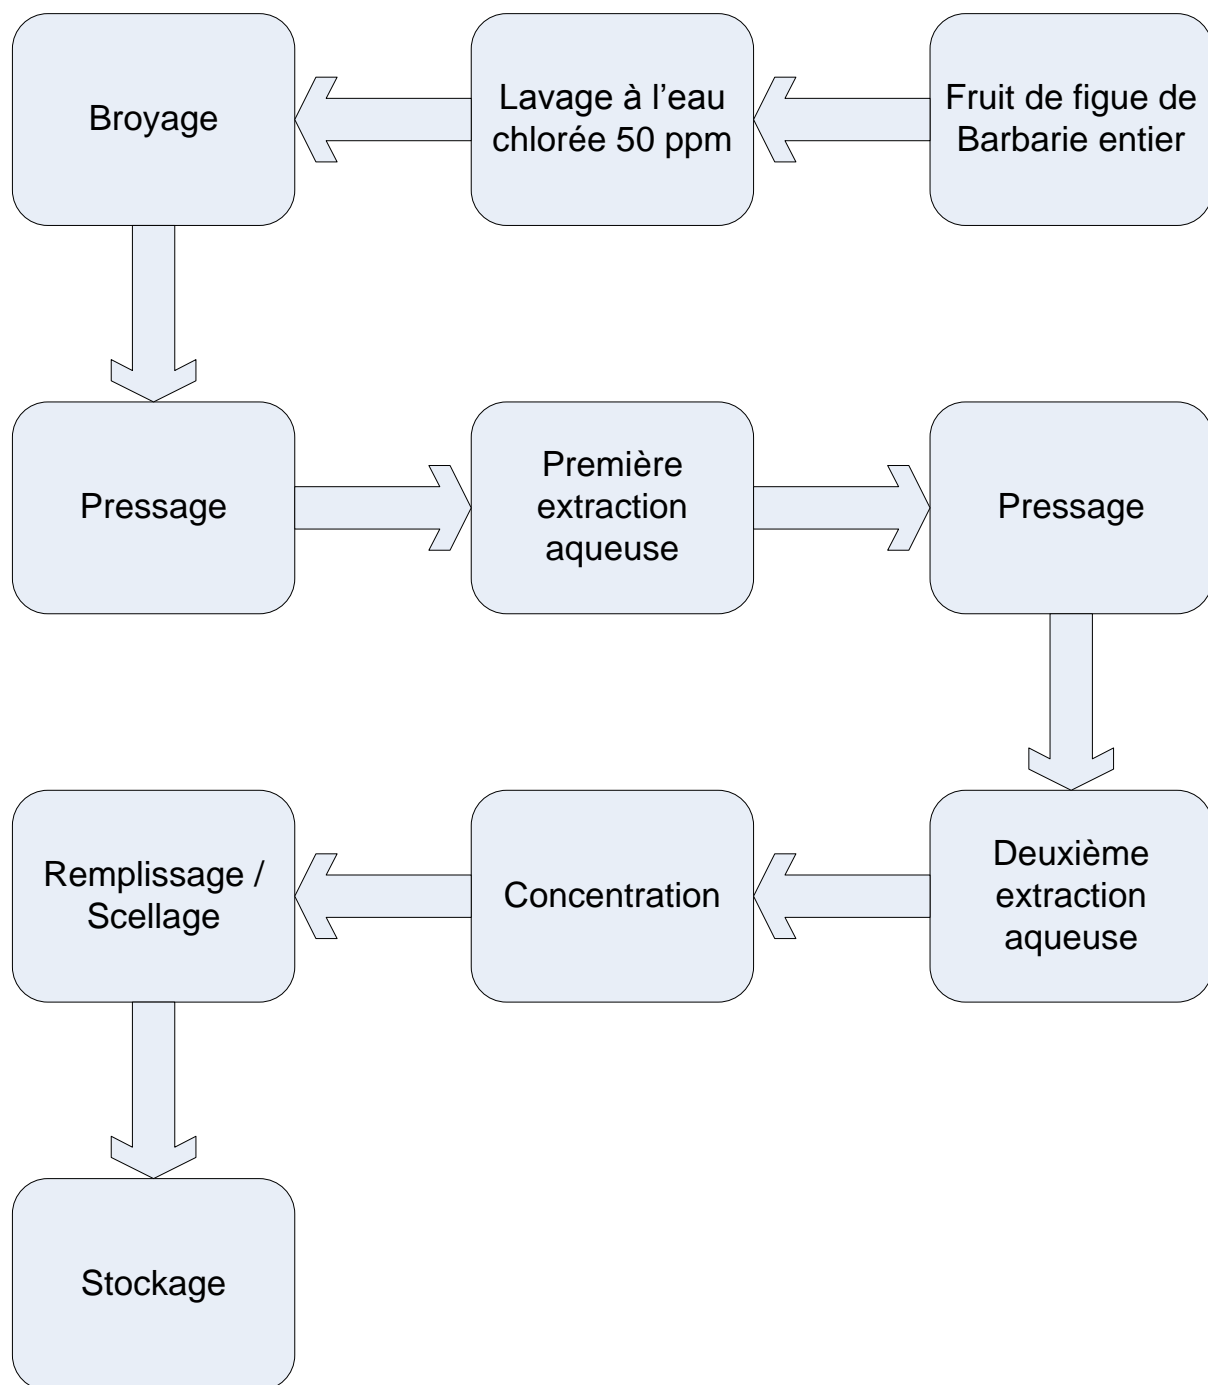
Fruit de figue de Barbarie entier

Lavage à l'eau chlorée 50 ppm

Broyage

Pressage

Première extraction aqueuse

Pressage

Deuxième extraction aqueuse

Concentration

Remplissage / Scellage

Stockage